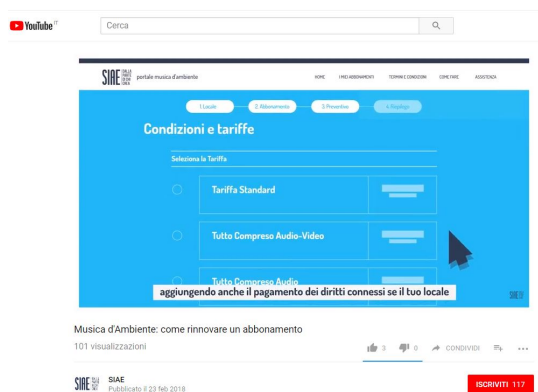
YouTube IT

Cerca

SIAE portale musica d'ambiente

HOME I MIEI ABBONAMENTI TERMINI E CONDIZIONI COME FARE ASSISTENZA

1. Locale 2. Abbonamento 3. Preventivo 4. Riepilogo

Condizioni e tariffe

Seleziona la Tariffa

Tariffa Standard

Tutto Compreso Audio-Video

Tutto Compreso Audio

aggiungendo anche il pagamento dei diritti connessi se il tuo locale

SIAE

Musica d'Ambiente: come rinnovare un abbonamento

101 visualizzazioni

3 0 CONDIVIDI

SIAE

Pubblicato il 23 feb 2018

ISCRIVITI 117